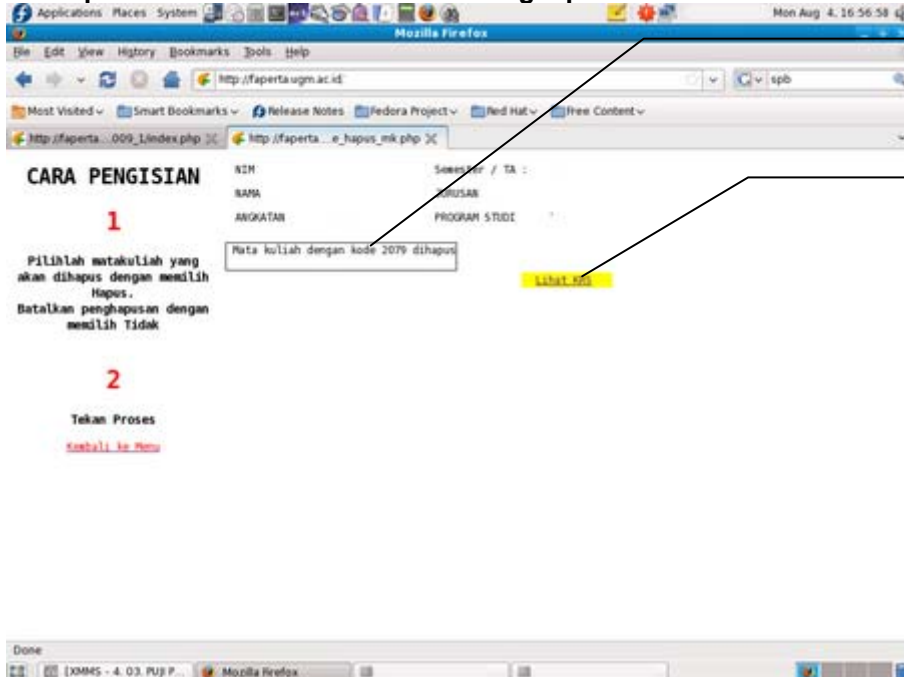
Applications Places System

Mon Aug 4, 16:56:58

Mozilla Firefox

File Edit View History Bookmarks Tools Help

http://faperta.ugm.ac.id

spb

Most Visited Smart Bookmarks Release Notes Fedora Project Red Hat Free Content

http://faperta...009_1/index.php

http://faperta...e_hapus_mk.php

CARA PENGISIAN

1

Pilihlah matakuliah yang akan dihapus dengan memilih Hapus. Batalkan penghapusan dengan memilih Tidak

2

Tekan Proses

Kembali ke Menu

NIM

NAMA

ANGKATAN

Semester / TA :

JURUSAN

PROGRAM STUDI

Mata kuliah dengan kode 2079 dihapus

Lihat KRS

Done

[XMMS - 4. 03. PUJI P...

Mozilla Firefox